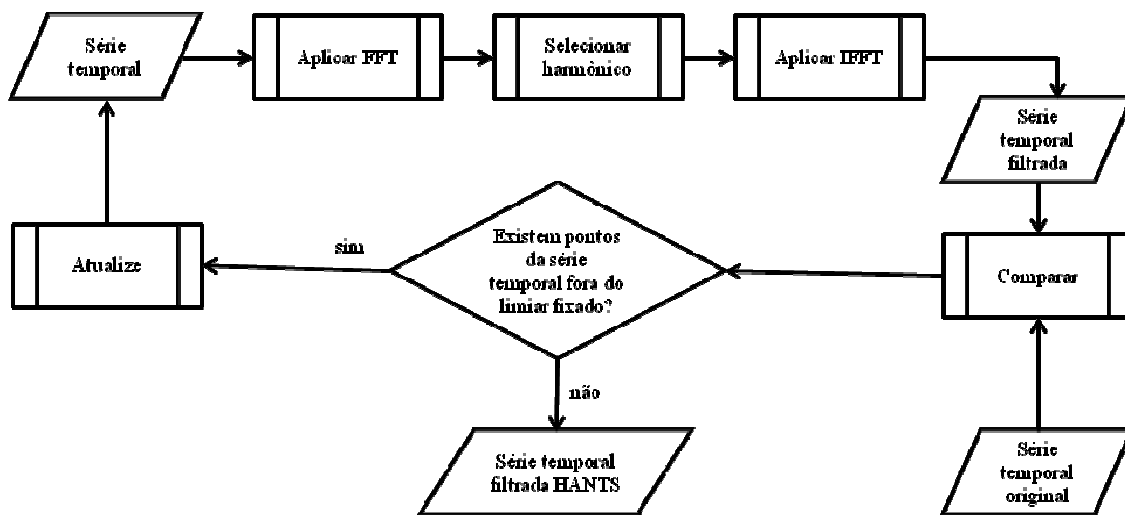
Série temporal

Aplicar FFT

Selecionar harmônico

Aplicar IFFT

Série temporal filtrada

Comparar

Série temporal original

Existem pontos da série temporal fora do limiar fixado?

sim

Atualize

não

Série temporal filtrada HANTS